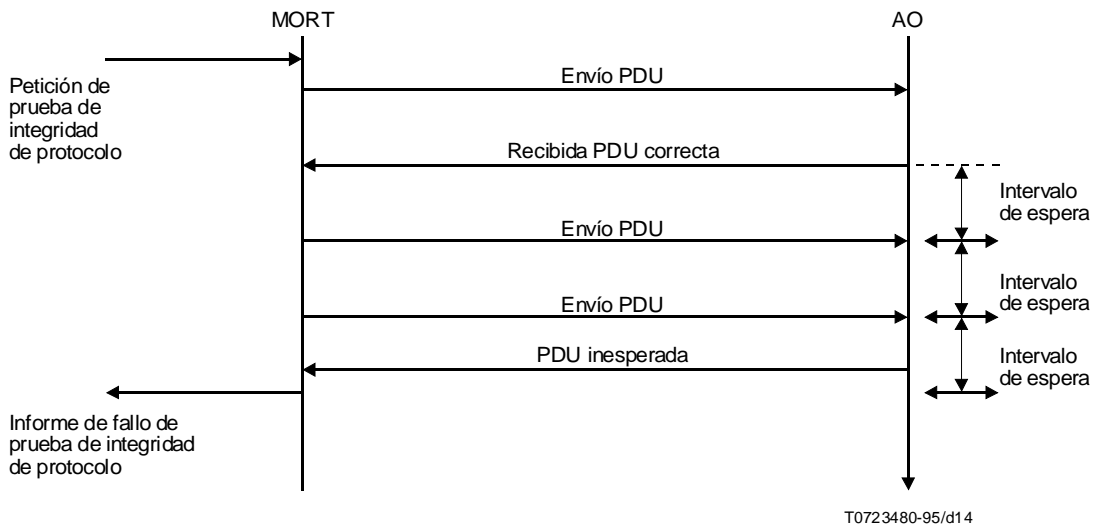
MORT

AO

Petición de prueba de integridad de protocolo

Envío PDU

Recibida PDU correcta

Intervalo de espera

Envío PDU

Intervalo de espera

Envío PDU

PDU inesperada

Intervalo de espera

Informe de fallo de prueba de integridad de protocolo

T0723480-95/d14